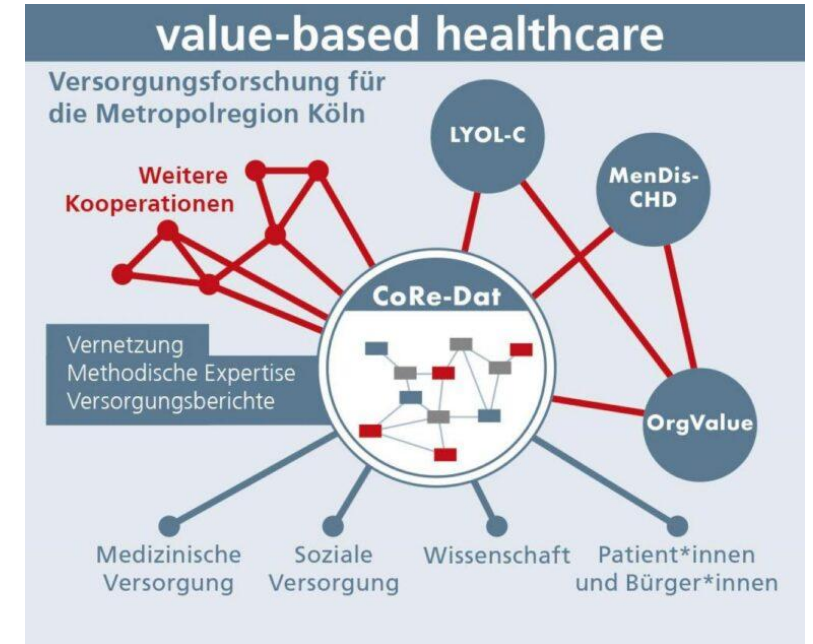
value-based healthcare

Versorgungsforschung für die Metropolregion Köln

Weitere Kooperationen

LYOL-C

MenDis-CHD

CoRe-Dat

Vernetzung
Methodische Expertise
Versorgungsberichte

OrgValue

Medizinische Versorgung

Soziale Versorgung

Wissenschaft

Patient*innen und Bürger*innen